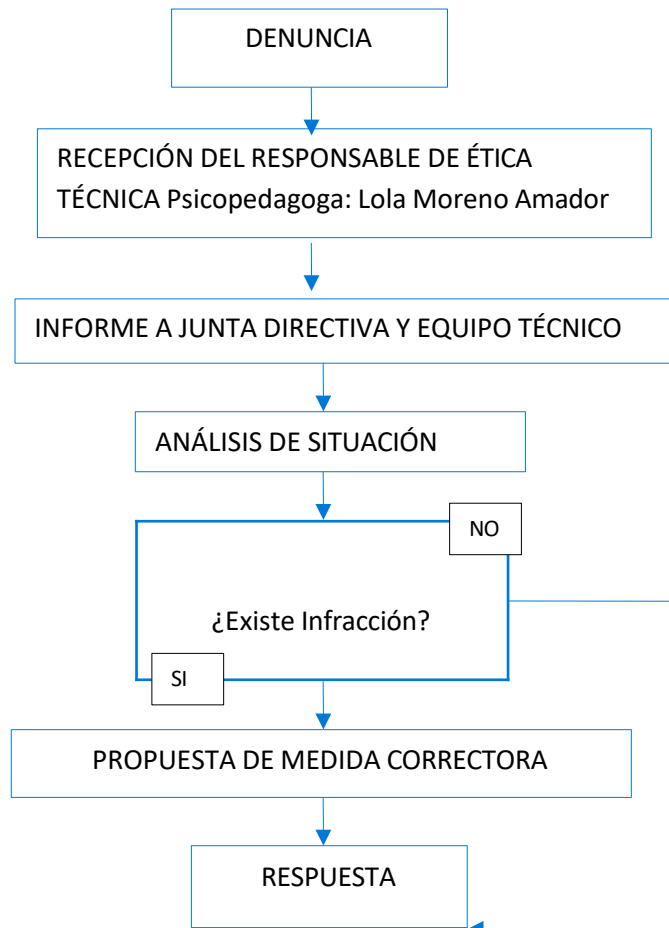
DENUNCIA

RECEPCIÓN DEL RESPONSABLE DE ÉTICA TÉCNICA Psicopedagoga: Lola Moreno Amador

INFORME A JUNTA DIRECTIVA Y EQUIPO TÉCNICO

ANÁLISIS DE SITUACIÓN

NO

¿Existe Infracción?

SI

PROPUESTA DE MEDIDA CORRECTORA

RESPUESTA